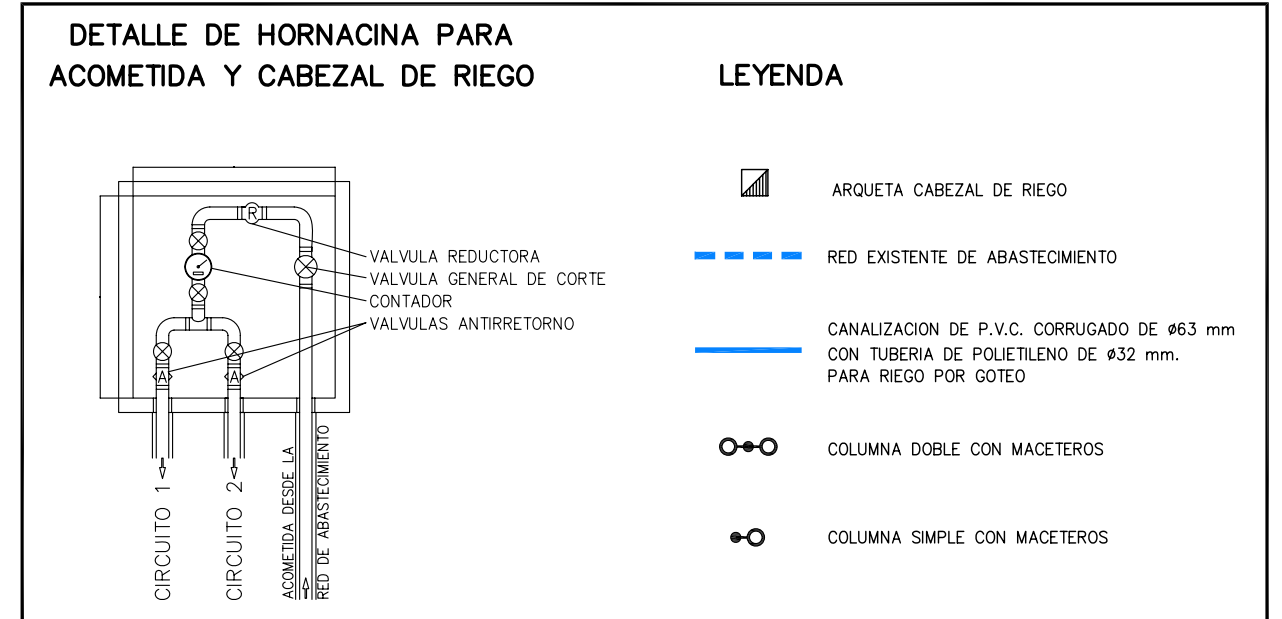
DETALLE DE HORNACINA PARA ACOMETIDA Y CABEZAL DE RIEGO

R

VALVULA REDUCTORA
VALVULA GENERAL DE CORTE
CONTADOR
VALVULAS ANTIRRETORNO

A A

CIRCUITO 1
CIRCUITO 2
ACOMETIDA DESDE LA RED DE ABASTECIMIENTO

LEYENDA

ARQUETA CABEZAL DE RIEGO

RED EXISTENTE DE ABASTECIMIENTO

CANALIZACION DE P.V.C. CORRUGADO DE ø63 mm CON TUBERIA DE POLIETILENO DE ø32 mm. PARA RIEGO POR GOTEO

COLUMNA DOBLE CON MACETEROS

COLUMNA SIMPLE CON MACETEROS